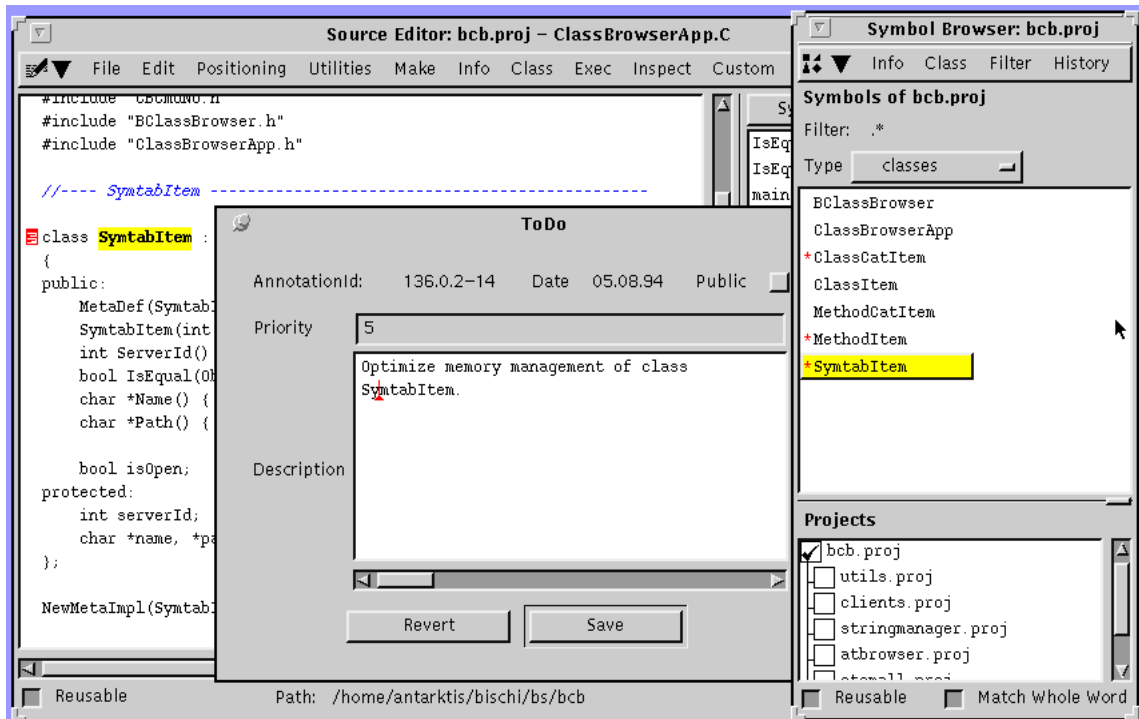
Source Editor: bcb.proj – ClassBrowserApp.C

File Edit Positioning Utilities Make Info Class Exec Inspect Custom

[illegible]
#include "BClassBrowser.h"
#include "ClassBrowserApp.h"

//---- SymtabItem ------------------------------------------------

class SymtabItem :
{
public:
    MetaDef(Symtab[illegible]
    SymtabItem(int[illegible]
    int ServerId()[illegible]
    bool IsEqual(Ob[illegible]
    char *Name() {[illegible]
    char *Path() {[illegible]

    bool isOpen;
protected:
    int serverId;
    char *name, *pa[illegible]
};

NewMetaImpl(Symtab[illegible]

Sy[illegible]
IsEq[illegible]
IsEq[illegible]
main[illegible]

ToDo

AnnotationId: 136.0.2–14 Date 05.08.94 Public

Priority 5

Description Optimize memory management of class SymtabItem.

Revert Save

Reusable Path: /home/antarktis/bischi/bs/bcb

Symbol Browser: bcb.proj

Info Class Filter History

Symbols of bcb.proj

Filter: .*

Type classes

BClassBrowser
ClassBrowserApp
*ClassCatItem
ClassItem
MethodCatItem
*MethodItem
*SymtabItem

Projects

bcb.proj
utils.proj
clients.proj
stringmanager.proj
atbrowser.proj
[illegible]

Reusable Match Whole Word